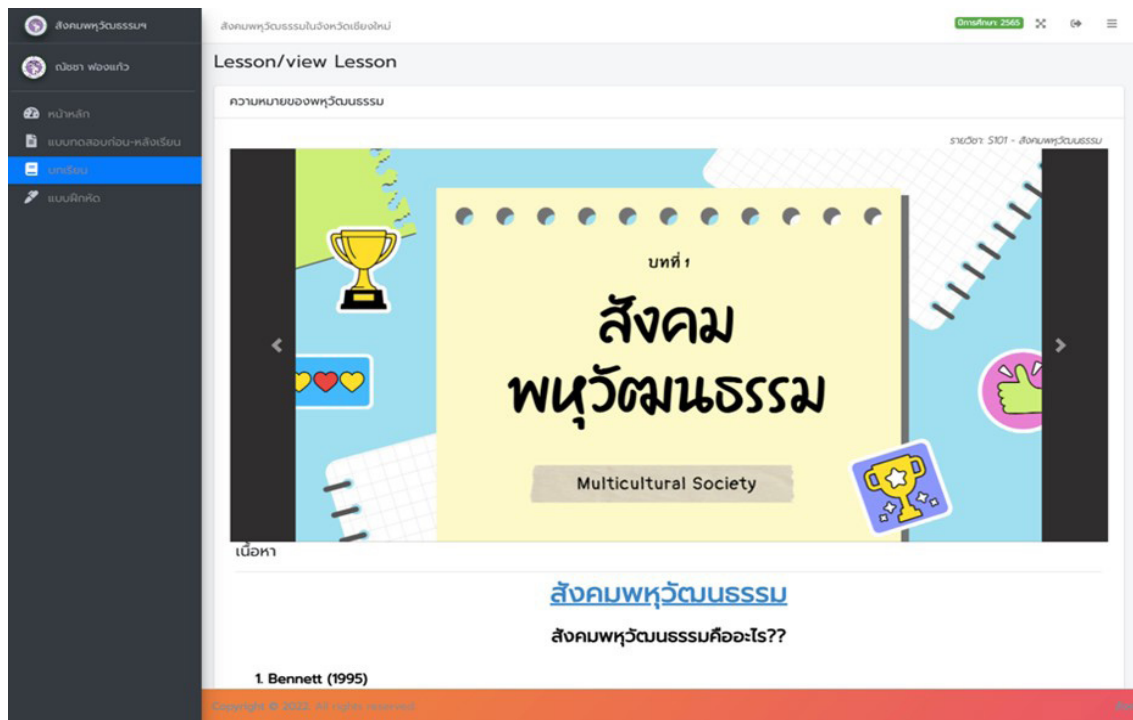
สังคมพหุวัฒนธรรมฯ

ณัชชา ฟองแก้ว

หน้าหลัก

แบบทดสอบก่อน-หลังเรียน

บทเรียน

แบบฝึกหัด

สังคมพหุวัฒนธรรมในจังหวัดเชียงใหม่

ปีการศึกษา 2565

Lesson/view Lesson

ความหมายของพหุวัฒนธรรม

รายวิชา: S101 - สังคมพหุวัฒนธรรม

บทที่ 1

สังคม พหุวัฒนธรรม

Multicultural Society

เนื้อหา

สังคมพหุวัฒนธรรม

สังคมพหุวัฒนธรรมคืออะไร??

1. Bennett (1995)

Copyright © 2022. All rights reserved.